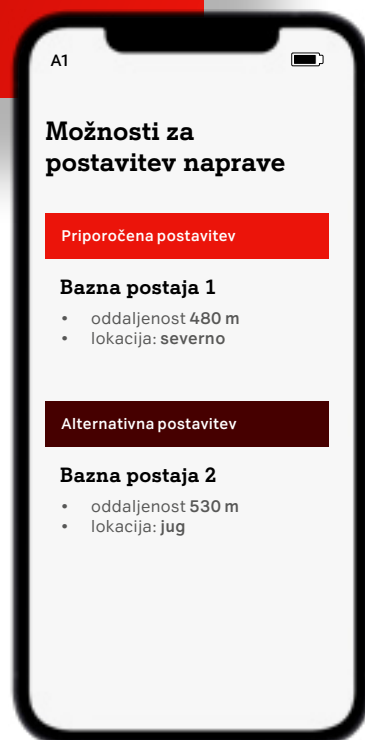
A1

Možnosti za postavitev naprave

Priporočena postavitev

Bazna postaja 1

- oddaljenost **480 m**
- lokacija: **severno**

Alternativna postavitev

Bazna postaja 2

- oddaljenost **530 m**
- lokacija: **jug**